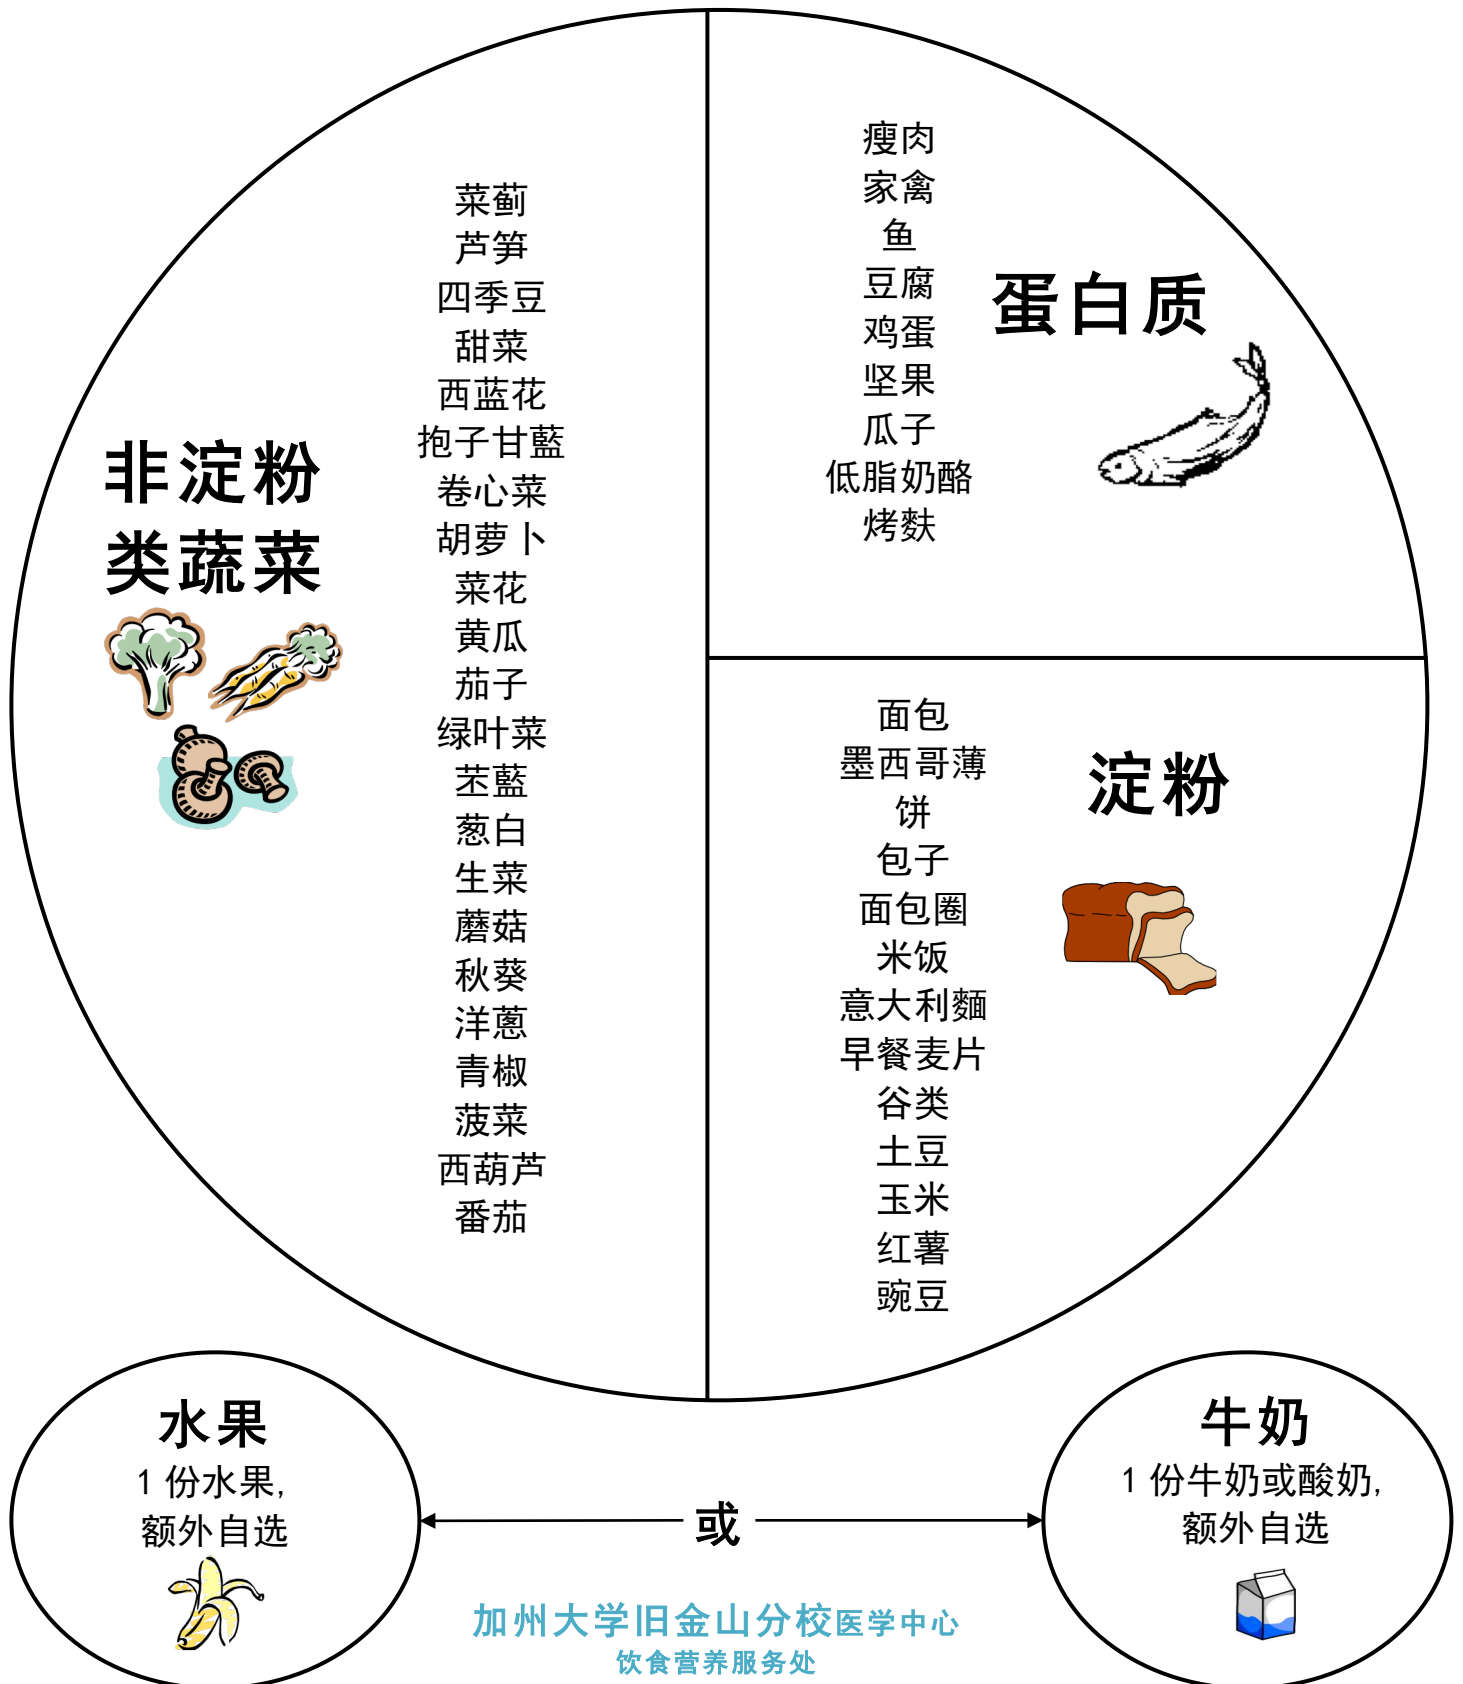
非淀粉类蔬菜

菜蓟
芦笋
四季豆
甜菜
西蓝花
抱子甘藍
卷心菜
胡萝卜
菜花
黄瓜
茄子
绿叶菜
苤藍
葱白
生菜
蘑菇
秋葵
洋蔥
青椒
菠菜
西葫芦
番茄

蛋白质

瘦肉
家禽
鱼
豆腐
鸡蛋
坚果
瓜子
低脂奶酪
烤麸

淀粉

面包
墨西哥薄饼
包子
面包圈
米饭
意大利麵
早餐麦片
谷类
土豆
玉米
红薯
豌豆

水果
1 份水果，额外自选

或

牛奶
1 份牛奶或酸奶，额外自选

加州大学旧金山分校医学中心
饮食营养服务处